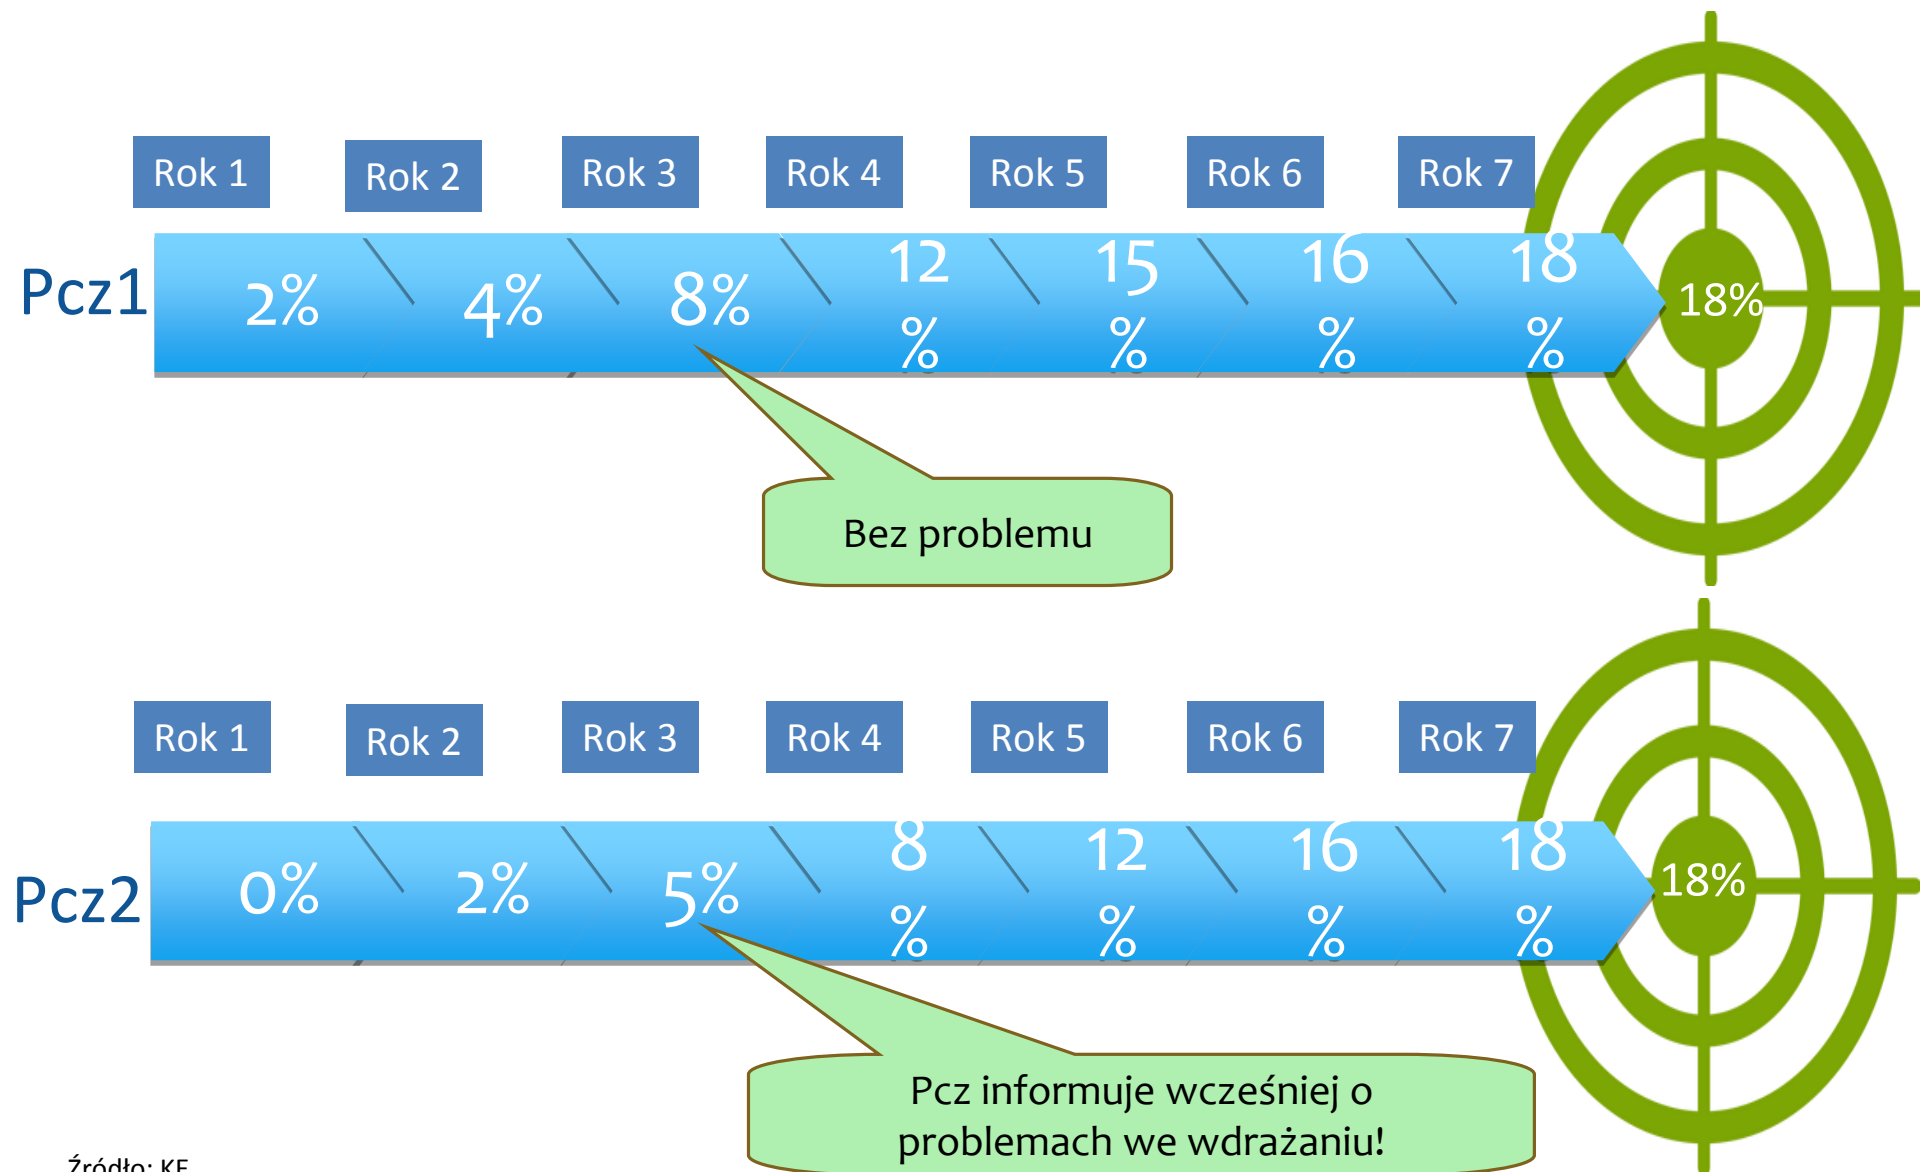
Rok 1 Rok 2 Rok 3 Rok 4 Rok 5 Rok 6 Rok 7

Pcz1 2% 4% 8% 12 % 15 % 16 % 18 % 18%

Bez problemu

Rok 1 Rok 2 Rok 3 Rok 4 Rok 5 Rok 6 Rok 7

Pcz2 0% 2% 5% 8 % 12 % 16 % 18 % 18%

Pcz informuje wcześniej o problemach we wdrażaniu!

Źródło: KE